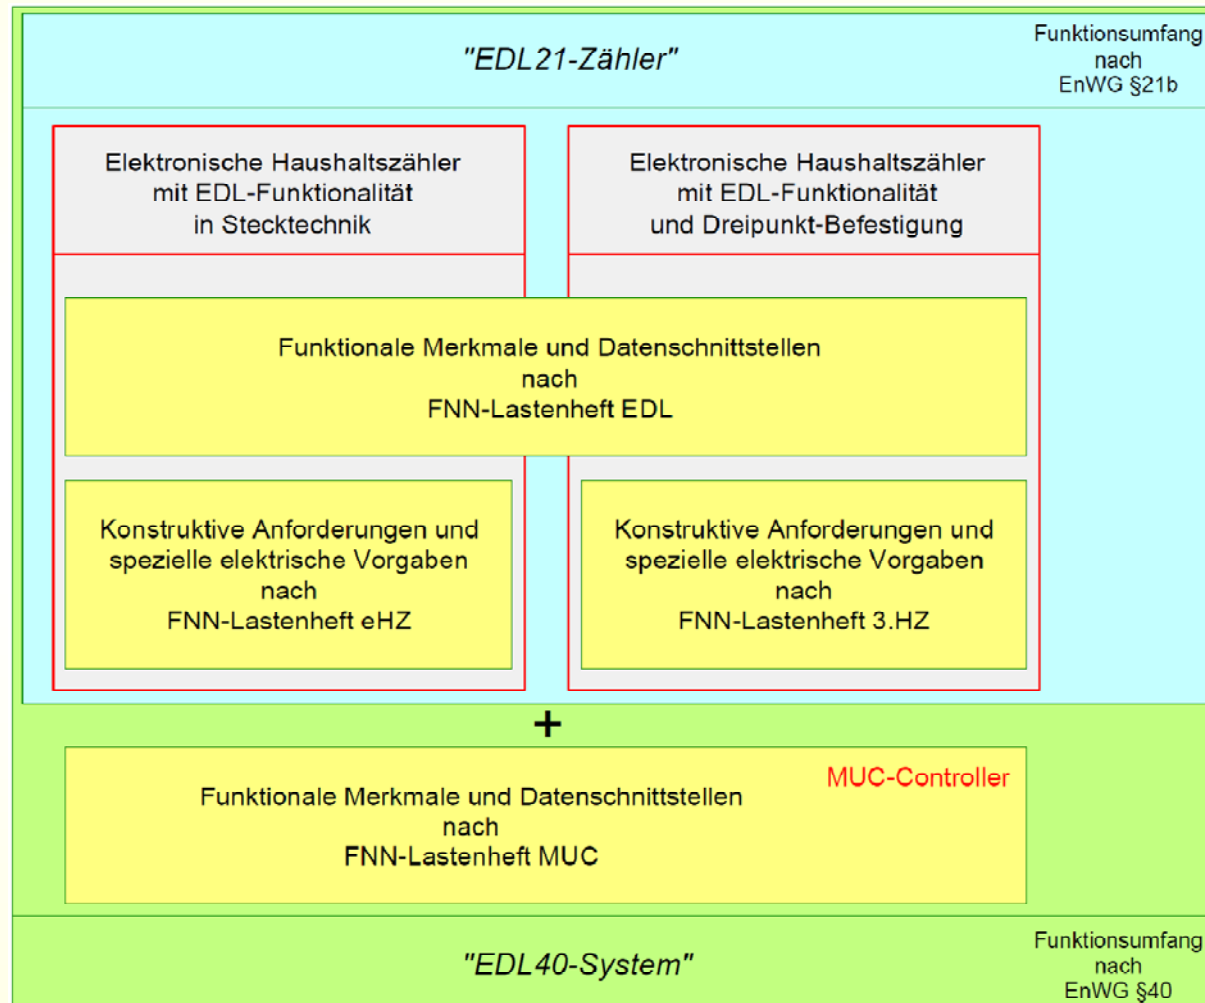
"EDL21-Zähler"

Funktionsumfang nach EnWG §21b

Elektronische Haushaltszähler mit EDL-Funktionalität in Stecktechnik

Elektronische Haushaltszähler mit EDL-Funktionalität und Dreipunkt-Befestigung

Funktionale Merkmale und Datenschnittstellen nach FNN-Lastenheft EDL

Konstruktive Anforderungen und spezielle elektrische Vorgaben nach FNN-Lastenheft eHZ

Konstruktive Anforderungen und spezielle elektrische Vorgaben nach FNN-Lastenheft 3.HZ

+

MUC-Controller

Funktionale Merkmale und Datenschnittstellen nach FNN-Lastenheft MUC

"EDL40-System"

Funktionsumfang nach EnWG §40